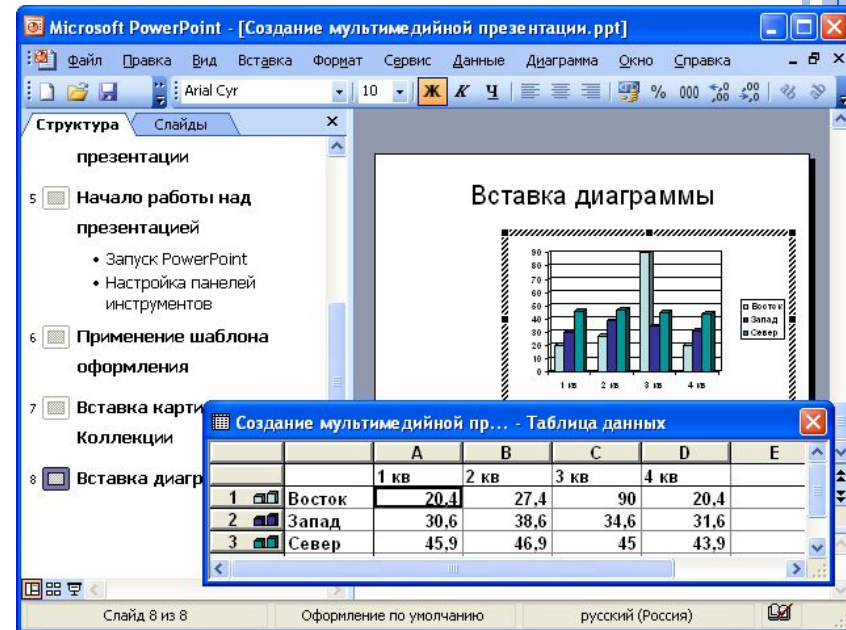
Microsoft PowerPoint - [Создание мультимедийной презентации.ppt]

Файл Правка Вид Вставка Формат Сервис Данные Диаграмма Окно Справка

Arial Cyr 10 Ж К Ч % 000

Структура Слайды

презентации

5 Начало работы над презентацией

• Запуск PowerPoint
• Настройка панелей инструментов

6 Применение шаблона оформления

7 Вставка карти Коллекции

8 Вставка диагр

Вставка диаграммы

90 80 70 60 50 40 30 20 10 0

1 кв 2 кв 3 кв 4 кв

Восток Запад Север

Создание мультимедийной пр... - Таблица данных

| | | A | B | C | D | E |
|---|---|---|---|---|---|---|
| | | 1 кв | 2 кв | 3 кв | 4 кв | |
| 1 | Восток | 20,4 | 27,4 | 90 | 20,4 | |
| 2 | Запад | 30,6 | 38,6 | 34,6 | 31,6 | |
| 3 | Север | 45,9 | 46,9 | 45 | 43,9 | |

Слайд 8 из 8 Оформление по умолчанию русский (Россия)